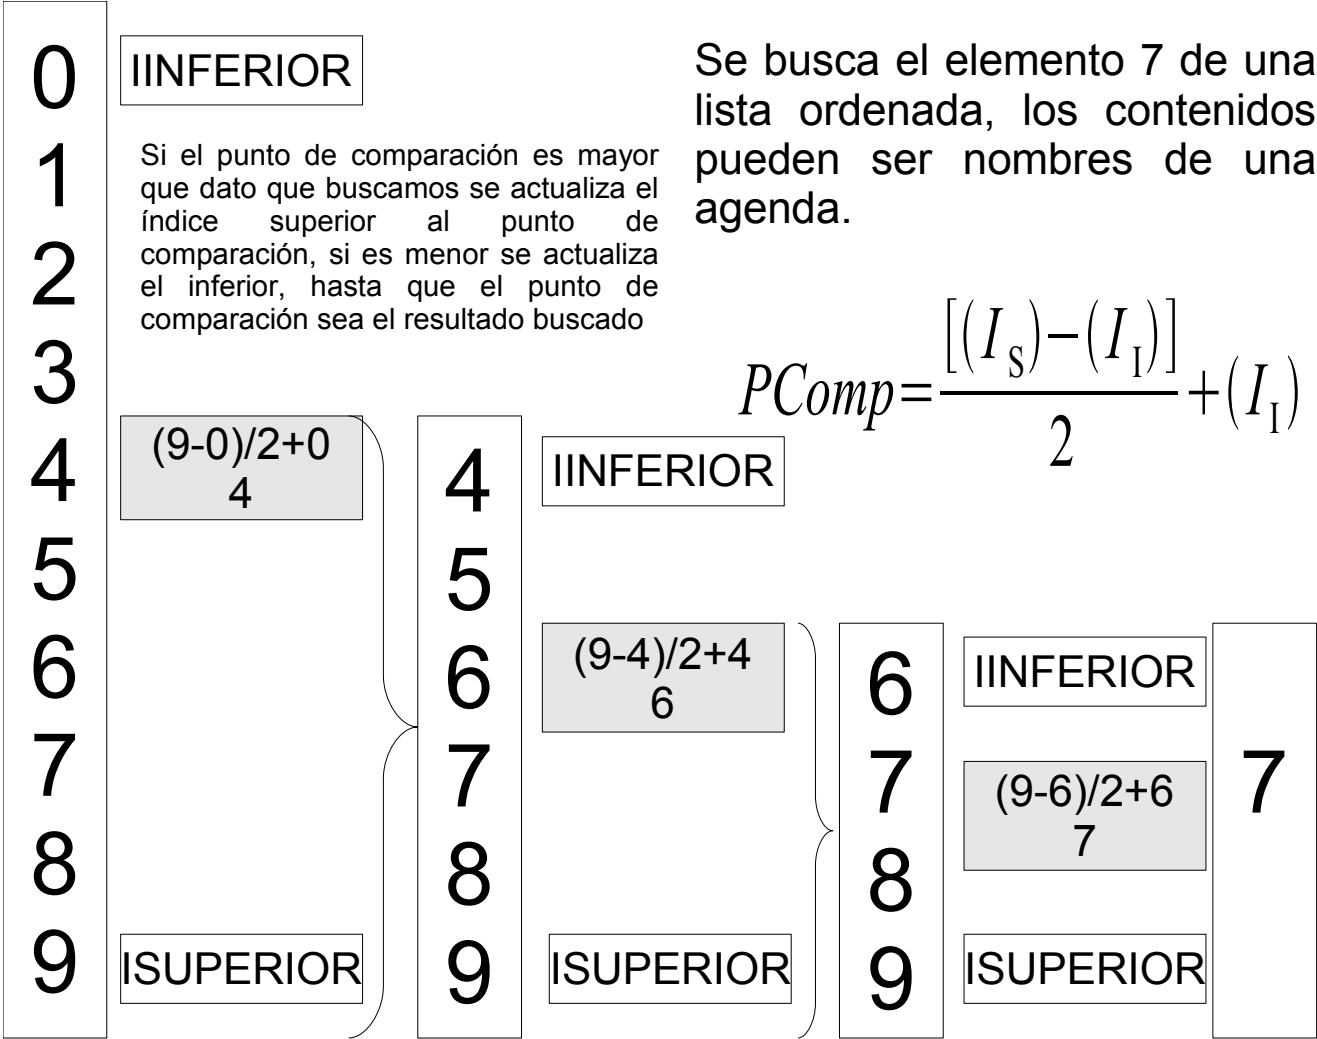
0
1
2
3
4
5
6
7
8
9

IINFERIOR

Si el punto de comparación es mayor que dato que buscamos se actualiza el índice superior al punto de comparación, si es menor se actualiza el inferior, hasta que el punto de comparación sea el resultado buscado

Se busca el elemento 7 de una lista ordenada, los contenidos pueden ser nombres de una agenda.

$PComp=\frac{[(I_S)-(I_I)]}{2}+(I_I)$

(9-0)/2+0
4

ISUPERIOR

4
5
6
7
8
9

IINFERIOR

(9-4)/2+4
6

ISUPERIOR

6
7
8
9

IINFERIOR

(9-6)/2+6
7

ISUPERIOR

7